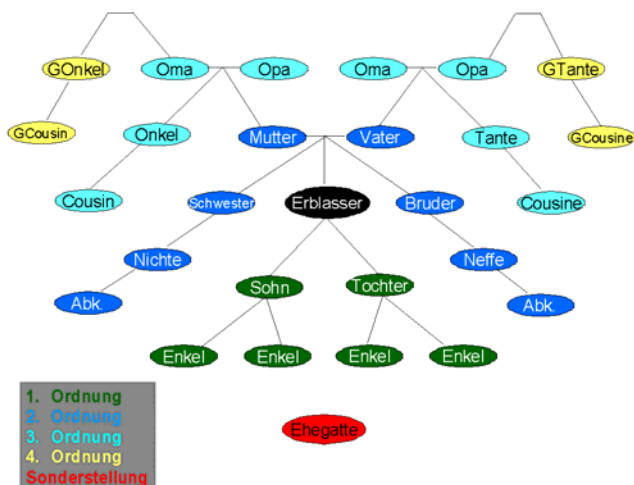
GOnkel
Oma
Opa
Oma
Opa
GTante
GCousin
Onkel
Mutter
Vater
Tante
GCousine
Cousin
Schwester
Erblasser
Bruder
Cousine
Nichte
Neffe
Abk.
Sohn
Tochter
Abk.
Enkel
Enkel
Enkel
Enkel

1. Ordnung
2. Ordnung
3. Ordnung
4. Ordnung
Sonderstellung

Ehegatte